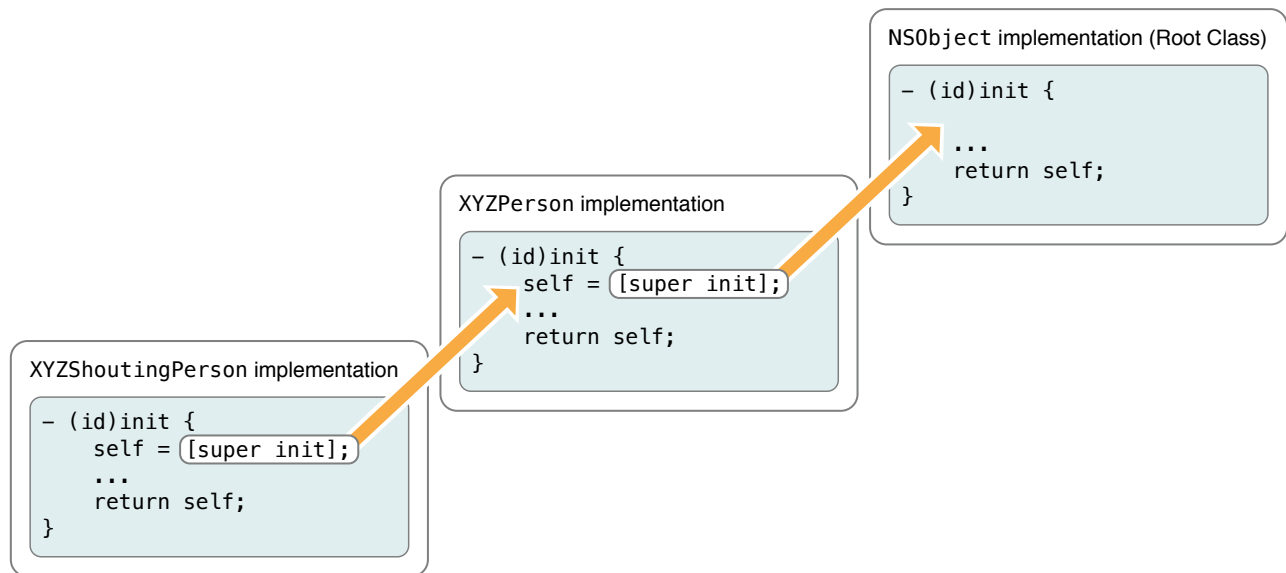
NSObject implementation (Root Class)

- (id)init {
    ...
    return self;
}

XYZPerson implementation

- (id)init {
    self = [super init];
    ...
    return self;
}

XYZShoutingPerson implementation

- (id)init {
    self = [super init];
    ...
    return self;
}